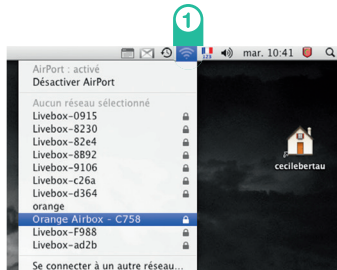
1

mar. 10:41

AirPort : activé
Désactiver AirPort

Aucun réseau sélectionné
Livebox-0915
Livebox-8230
Livebox-82e4
Livebox-8B92
Livebox-9106
Livebox-c26a
Livebox-d364
orange
Orange Airbox - C758
Livebox-F988
Livebox-ad2b

Se connecter à un autre réseau...

cecilebertau